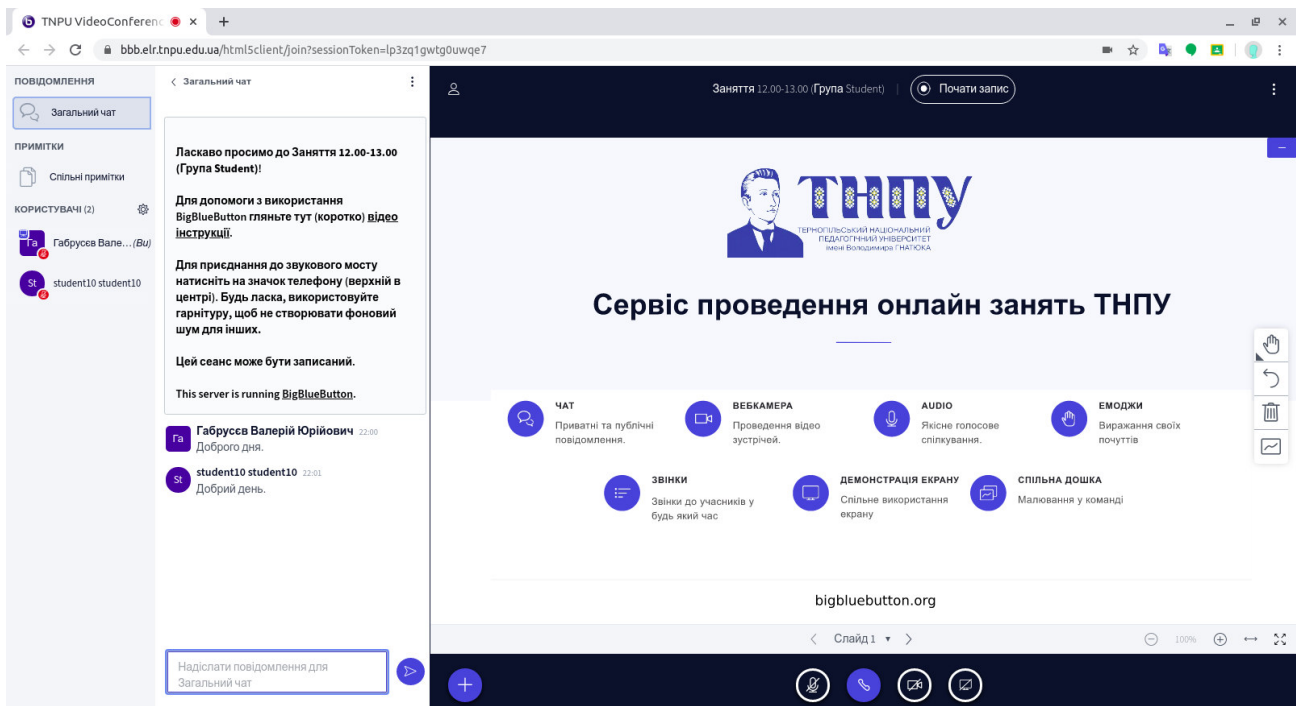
TNPU VideoConferenc ×

bbb.elr.tnpu.edu.ua/html5client/join?sessionToken=lp3zq1gwtg0uwqe7

ПОВІДОМЛЕННЯ

Загальний чат

ПРИМІТКИ

Спільні примітки

КОРИСТУВАЧІ (2)

Га Габрусєв Вале… (Ви)

St student10 student10

< Загальний чат

Ласкаво просимо до Заняття 12.00-13.00 (Група Student)!

Для допомоги з використання BigBlueButton гляньте тут (коротко) відео інструкції.

Для приєднання до звукового мосту натисніть на значок телефону (верхній в центрі). Будь ласка, використовуйте гарнітуру, щоб не створювати фоновий шум для інших.

Цей сеанс може бути записаний.

This server is running BigBlueButton.

Га Габрусєв Валерій Юрійович 22:00
Доброго дня.

St student10 student10 22:01
Добрий день.

Надіслати повідомлення для Загальний чат

Заняття 12.00-13.00 (Група Student)

Почати запис

ТНПУ
ТЕРНОПІЛЬСЬКИЙ НАЦІОНАЛЬНИЙ ПЕДАГОГІЧНИЙ УНІВЕРСИТЕТ імені Володимира ГНАТЮКА

Сервіс проведення онлайн занять ТНПУ

ЧАТ
Приватні та публічні повідомлення.

ВЕБКАМЕРА
Проведення відео зустрічей.

AUDIO
Якісне голосове спілкування.

ЕМОДЖИ
Виражання своїх почуттів

ЗВІНКИ
Звінки до учасників у будь який час

ДЕМОНСТРАЦІЯ ЕКРАНУ
Спільне використання екрану

СПІЛЬНА ДОШКА
Малювання у команді

bigbluebutton.org

Слайд 1

100%